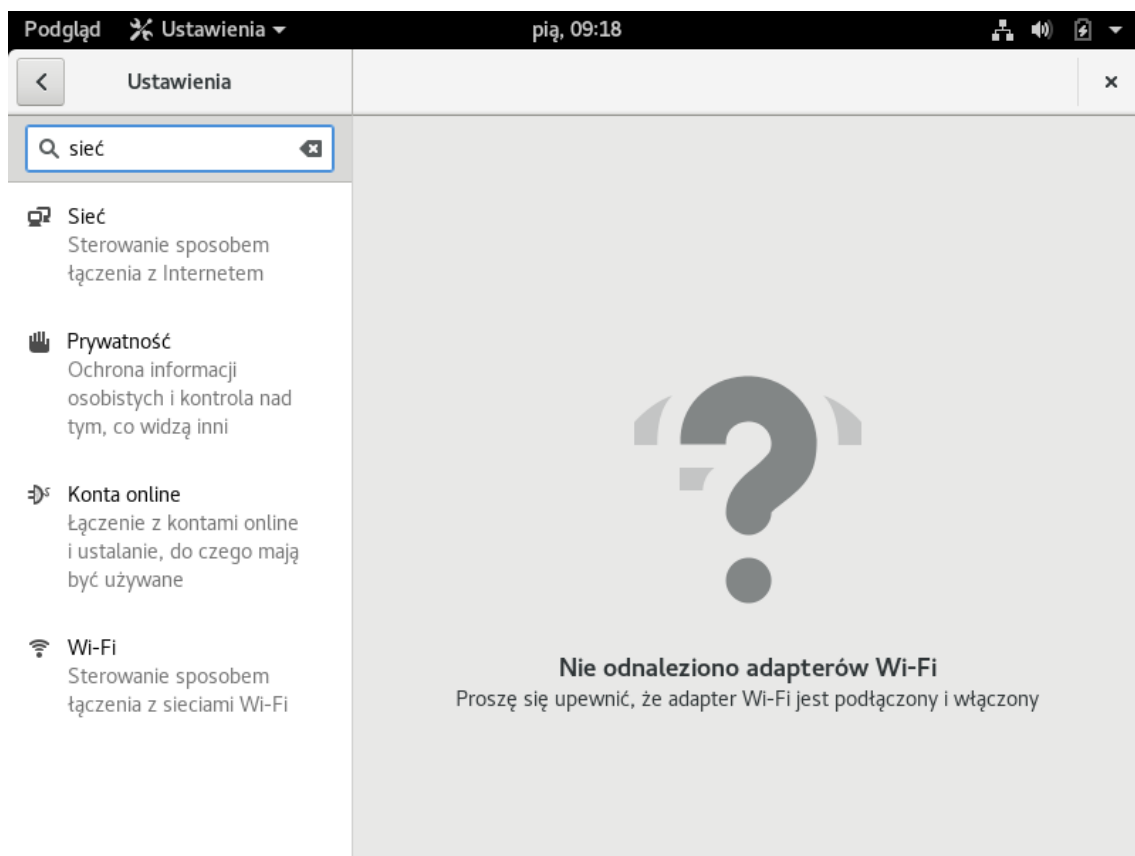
Podgląd Ustawienia ▾ pią, 09:18

Ustawienia

sieć

Sieć
Sterowanie sposobem łączenia z Internetem

Prywatność
Ochrona informacji osobistych i kontrola nad tym, co widzą inni

Konta online
Łączenie z kontami online i ustalanie, do czego mają być używane

Wi-Fi
Sterowanie sposobem łączenia z sieciami Wi-Fi

Nie odnaleziono adapterów Wi-Fi
Proszę się upewnić, że adapter Wi-Fi jest podłączony i włączony